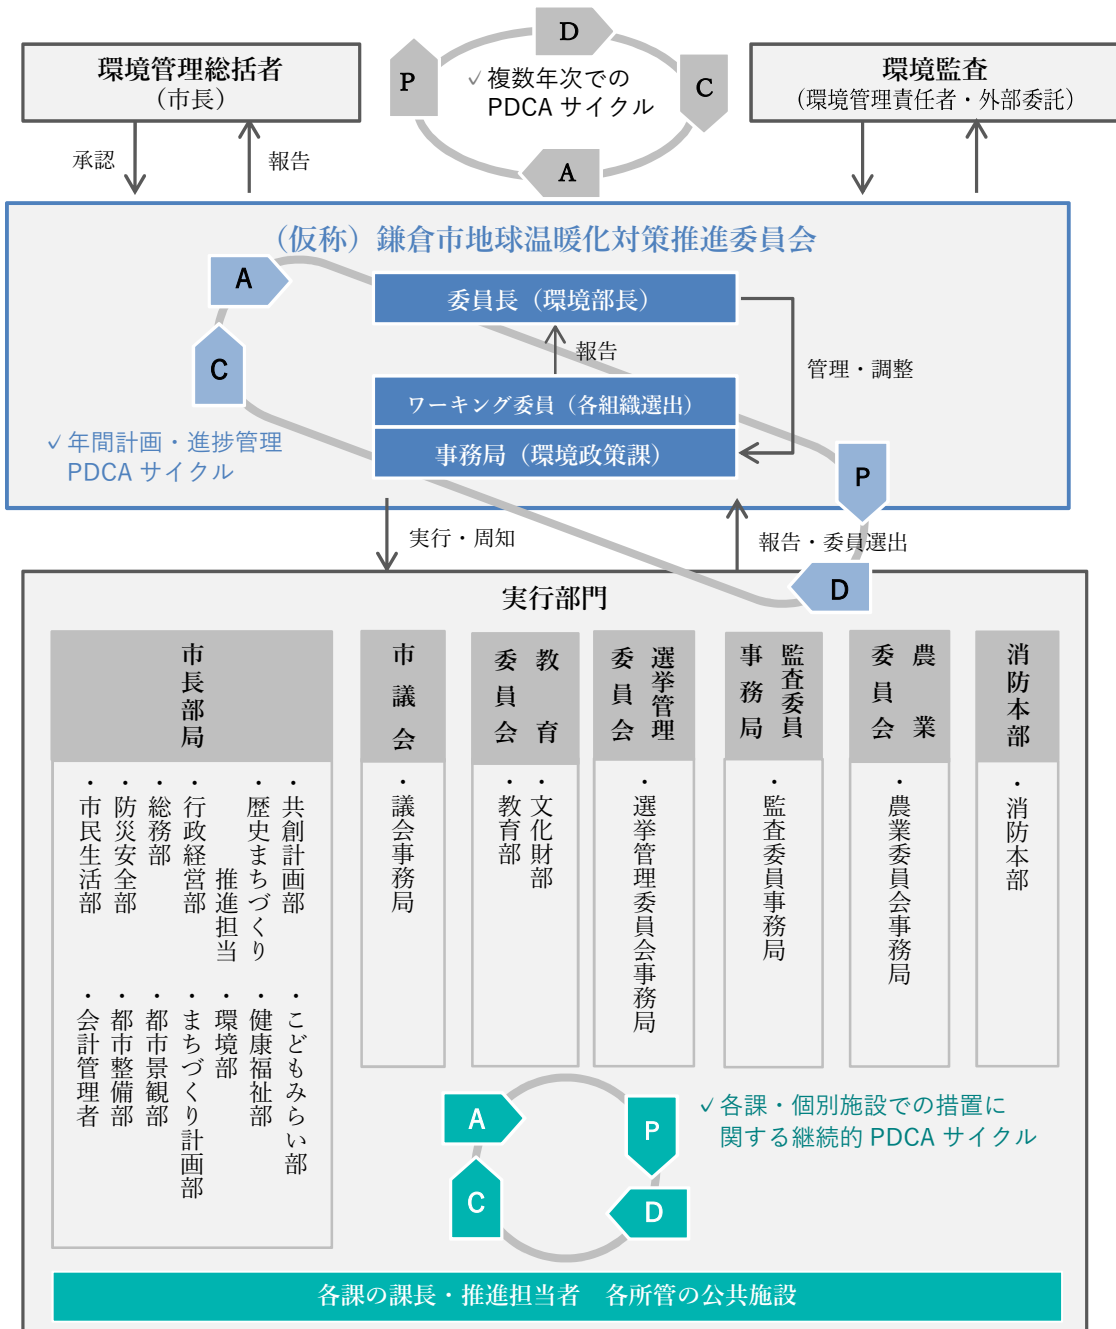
環境管理総括者
（市長）

承認

報告

D
P
C
A
✓複数年次での PDCA サイクル

環境監査
（環境管理責任者・外部委託）

（仮称）鎌倉市地球温暖化対策推進委員会

A
C
委員長（環境部長）
報告
管理・調整
ワーキング委員（各組織選出）
事務局（環境政策課）
P
✓年間計画・進捗管理 PDCA サイクル

実行・周知

報告・委員選出

D

実行部門

市長部局
・共創計画部
・歴史まちづくり推進担当
・行政経営部
・総務部
・防災安全部
・市民生活部
・こどもみらい部
・健康福祉部
・環境部
・まちづくり計画部
・都市景観部
・都市整備部
・会計管理者

市議会
・議会事務局

教育委員会
・文化財部
・教育部

選挙管理委員会
・選挙管理委員会事務局

監査委員事務局
・監査委員事務局

農業委員会
・農業委員会事務局

消防本部
・消防本部

A
P
C
D
✓各課・個別施設での措置に関する継続的 PDCA サイクル

各課の課長・推進担当者　各所管の公共施設